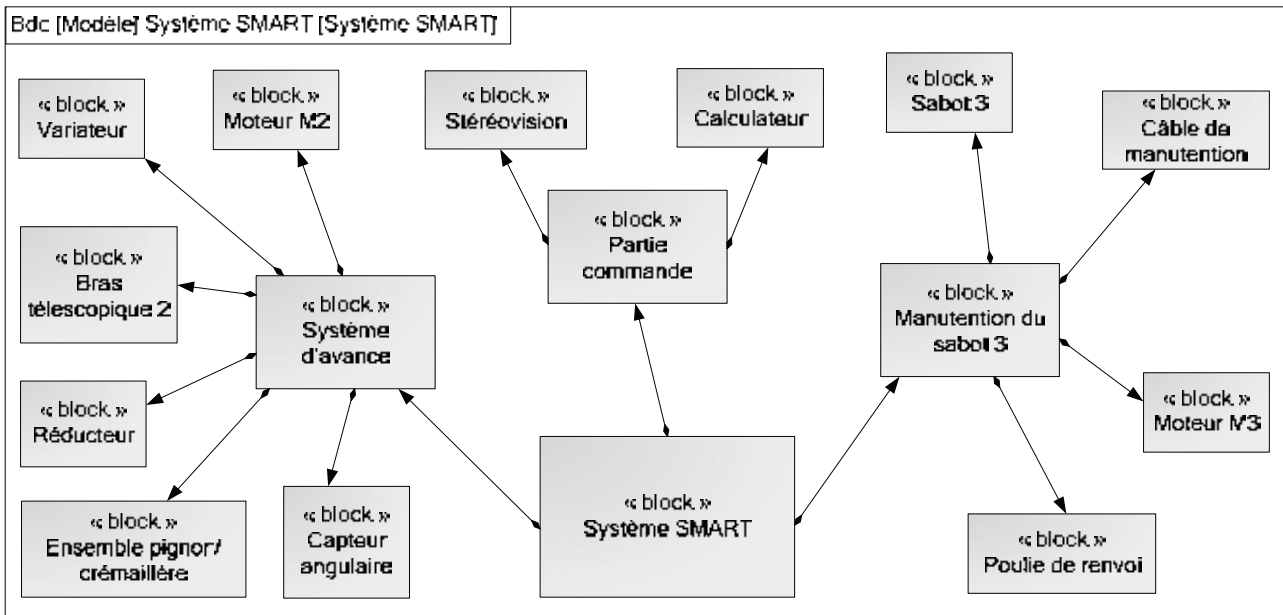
Bdc [Modèle] Système SMART [Système SMART]

« block »
Variateur

« block »
Moteur M2

« block »
Stéréovision

« block »
Calculateur

« block »
Sabot 3

« block »
Câble de manutention

« block »
Partie commande

« block »
Bras télescopique 2

« block »
Système d'avance

« block »
Manutention du sabot 3

« block »
Réducteur

« block »
Moteur M3

« block »
Ensemble pignon/ crémaillère

« block »
Capteur angulaire

« block »
Système SMART

« block »
Poulie de renvoi